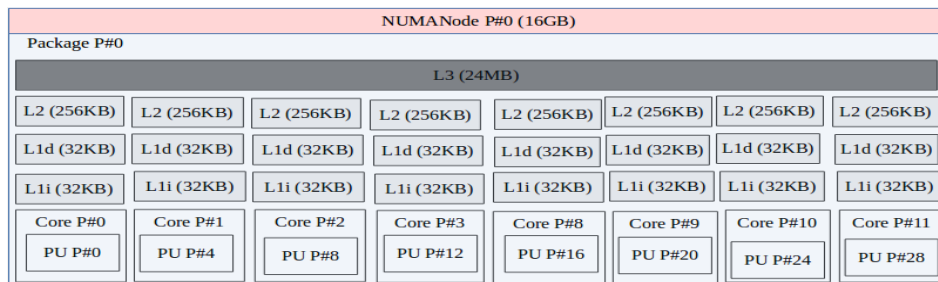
NUMANode P#0 (16GB)

Package P#0

L3 (24MB)

| L2 (256KB) | L2 (256KB) | L2 (256KB) | L2 (256KB) | L2 (256KB) | L2 (256KB) | L2 (256KB) | L2 (256KB) |
|---|---|---|---|---|---|---|---|
| L1d (32KB) | L1d (32KB) | L1d (32KB) | L1d (32KB) | L1d (32KB) | L1d (32KB) | L1d (32KB) | L1d (32KB) |
| L1i (32KB) | L1i (32KB) | L1i (32KB) | L1i (32KB) | L1i (32KB) | L1i (32KB) | L1i (32KB) | L1i (32KB) |
| Core P#0 | Core P#1 | Core P#2 | Core P#3 | Core P#8 | Core P#9 | Core P#10 | Core P#11 |
| PU P#0 | PU P#4 | PU P#8 | PU P#12 | PU P#16 | PU P#20 | PU P#24 | PU P#28 |